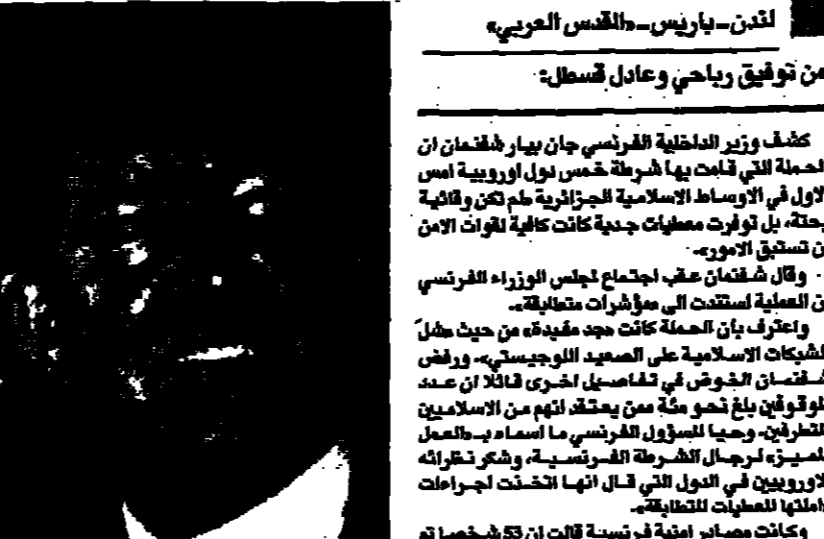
لندن ـ باريس ـ «القدس العربي»

من توفيق رباحي وعادل قسطل:

كشف وزير الداخلية الفرنسي جان بيار شفنمان ان الحملة التي قامت بها شرطة خمس دول اوروبية امس الاول في الاوساط الاسلامية الجزائرية «لم تكن وقائية بحتة، بل توفرت معطيات جدية كانت كافية لقوات الامن ان تستبق الامور».

وقال شفنمان عقب اجتماع لمجلس الوزراء الفرنسي ان العملية لاستندت الى مؤشرات متطابقة.

واعترف بأن الحملة كانت «جد مفيدة من حيث شلّ الشبكات الاسلامية على الصعيد اللوجيستي». ورفض شفنمان الخوض في تفاصيل اخرى قائلا ان عدد الموقوفين بلغ نحو مئة ممن يعتقد انهم من الاسلاميين المتطرفين. وحيا المسؤول الفرنسي ما اسماه بـ«العمل المميز» لرجال الشرطة الفرنسية، وشكر نظرائه الاوروبيين في الدول التي قال انها اتخذت اجراءات «ماثلة» للمعطيات المتطابقة.

وكانت مصادر امنية فرنسية قالت ان 53 شخصا تم